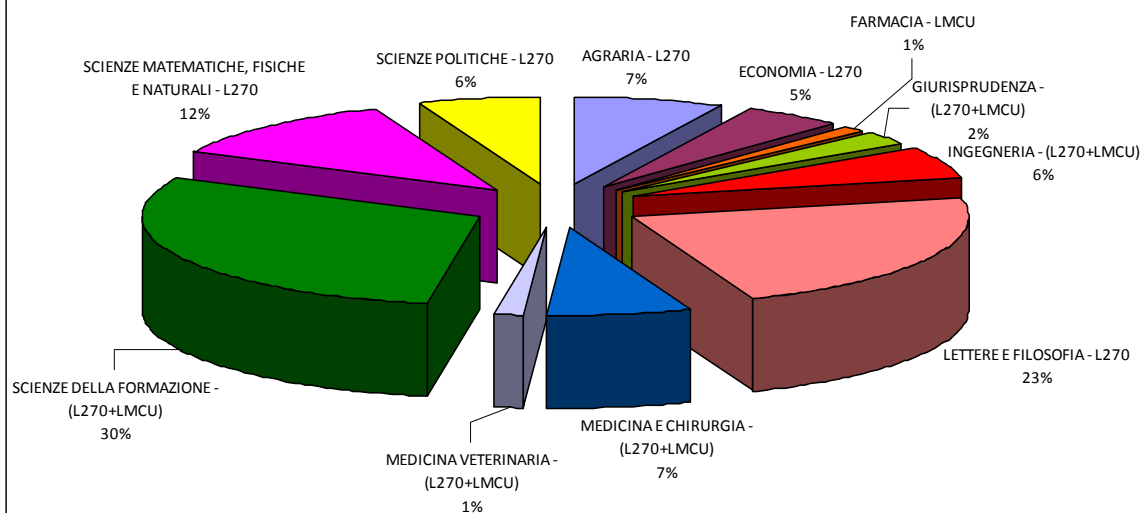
FARMACIA - LMCU
1%

SCIENZE POLITICHE - L270
6%

AGRARIA - L270
7%

ECONOMIA - L270
5%

GIURISPRUDENZA - (L270+LMCU)
2%

SCIENZE MATEMATICHE, FISICHE E NATURALI - L270
12%

INGEGNERIA - (L270+LMCU)
6%

LETTERE E FILOSOFIA - L270
23%

SCIENZE DELLA FORMAZIONE - (L270+LMCU)
30%

MEDICINA E CHIRURGIA - (L270+LMCU)
7%

MEDICINA VETERINARIA - (L270+LMCU)
1%